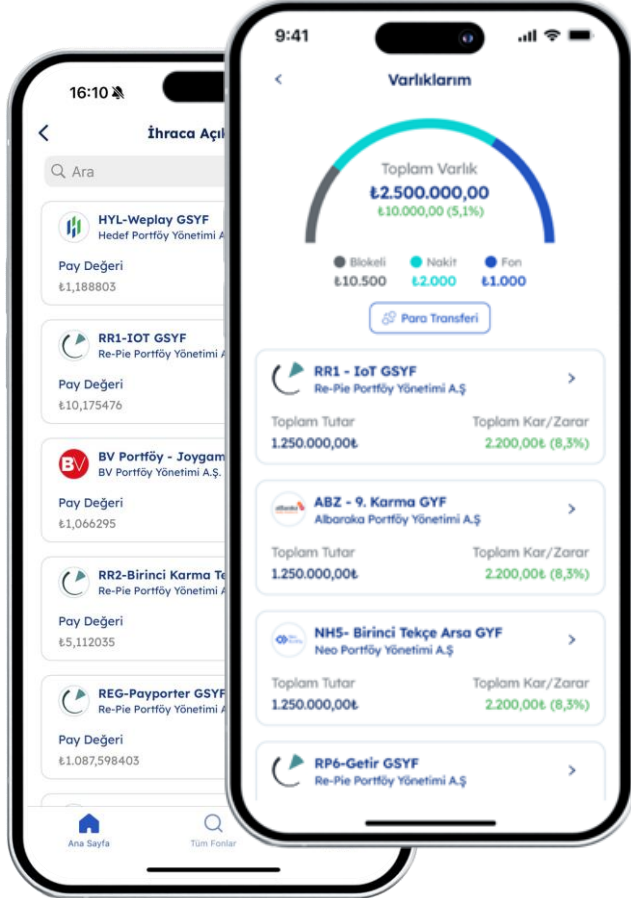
16:10

İhraca Açı

Ara

HYL-Weplay GSYF
Hedef Portföy Yönetimi A.

Pay Değeri
₺1,188803

RR1-IOT GSYF
Re-Pie Portföy Yönetimi

Pay Değeri
₺10,175476

BV Portföy - Joygam
BV Portföy Yönetimi A.Ş.

Pay Değeri
₺1,066295

RR2-Birinci Karma Te
Re-Pie Portföy Yönetimi

Pay Değeri
₺5,112035

REG-Payporter GSYF
Re-Pie Portföy Yönetimi

Pay Değeri
₺1.087,598403

Ana Sayfa
Tüm Fonlar

9:41

Varlıklarım

Toplam Varlık
₺2.500.000,00
₺10.000,00 (5,1%)

Blokeli ₺10.500
Nakit ₺2.000
Fon ₺1.000

Para Transferi

RR1 - IoT GSYF
Re-Pie Portföy Yönetimi A.Ş
Toplam Tutar
1.250.000,00₺
Toplam Kar/Zarar
2.200,00₺ (8,3%)

ABZ - 9. Karma GYF
Albaraka Portföy Yönetimi A.Ş
Toplam Tutar
1.250.000,00₺
Toplam Kar/Zarar
2.200,00₺ (8,3%)

NH5- Birinci Tekçe Arsa GYF
Neo Portföy Yönetimi A.Ş
Toplam Tutar
1.250.000,00₺
Toplam Kar/Zarar
2.200,00₺ (8,3%)

RP6-Getir GSYF
Re-Pie Portföy Yönetimi A.Ş